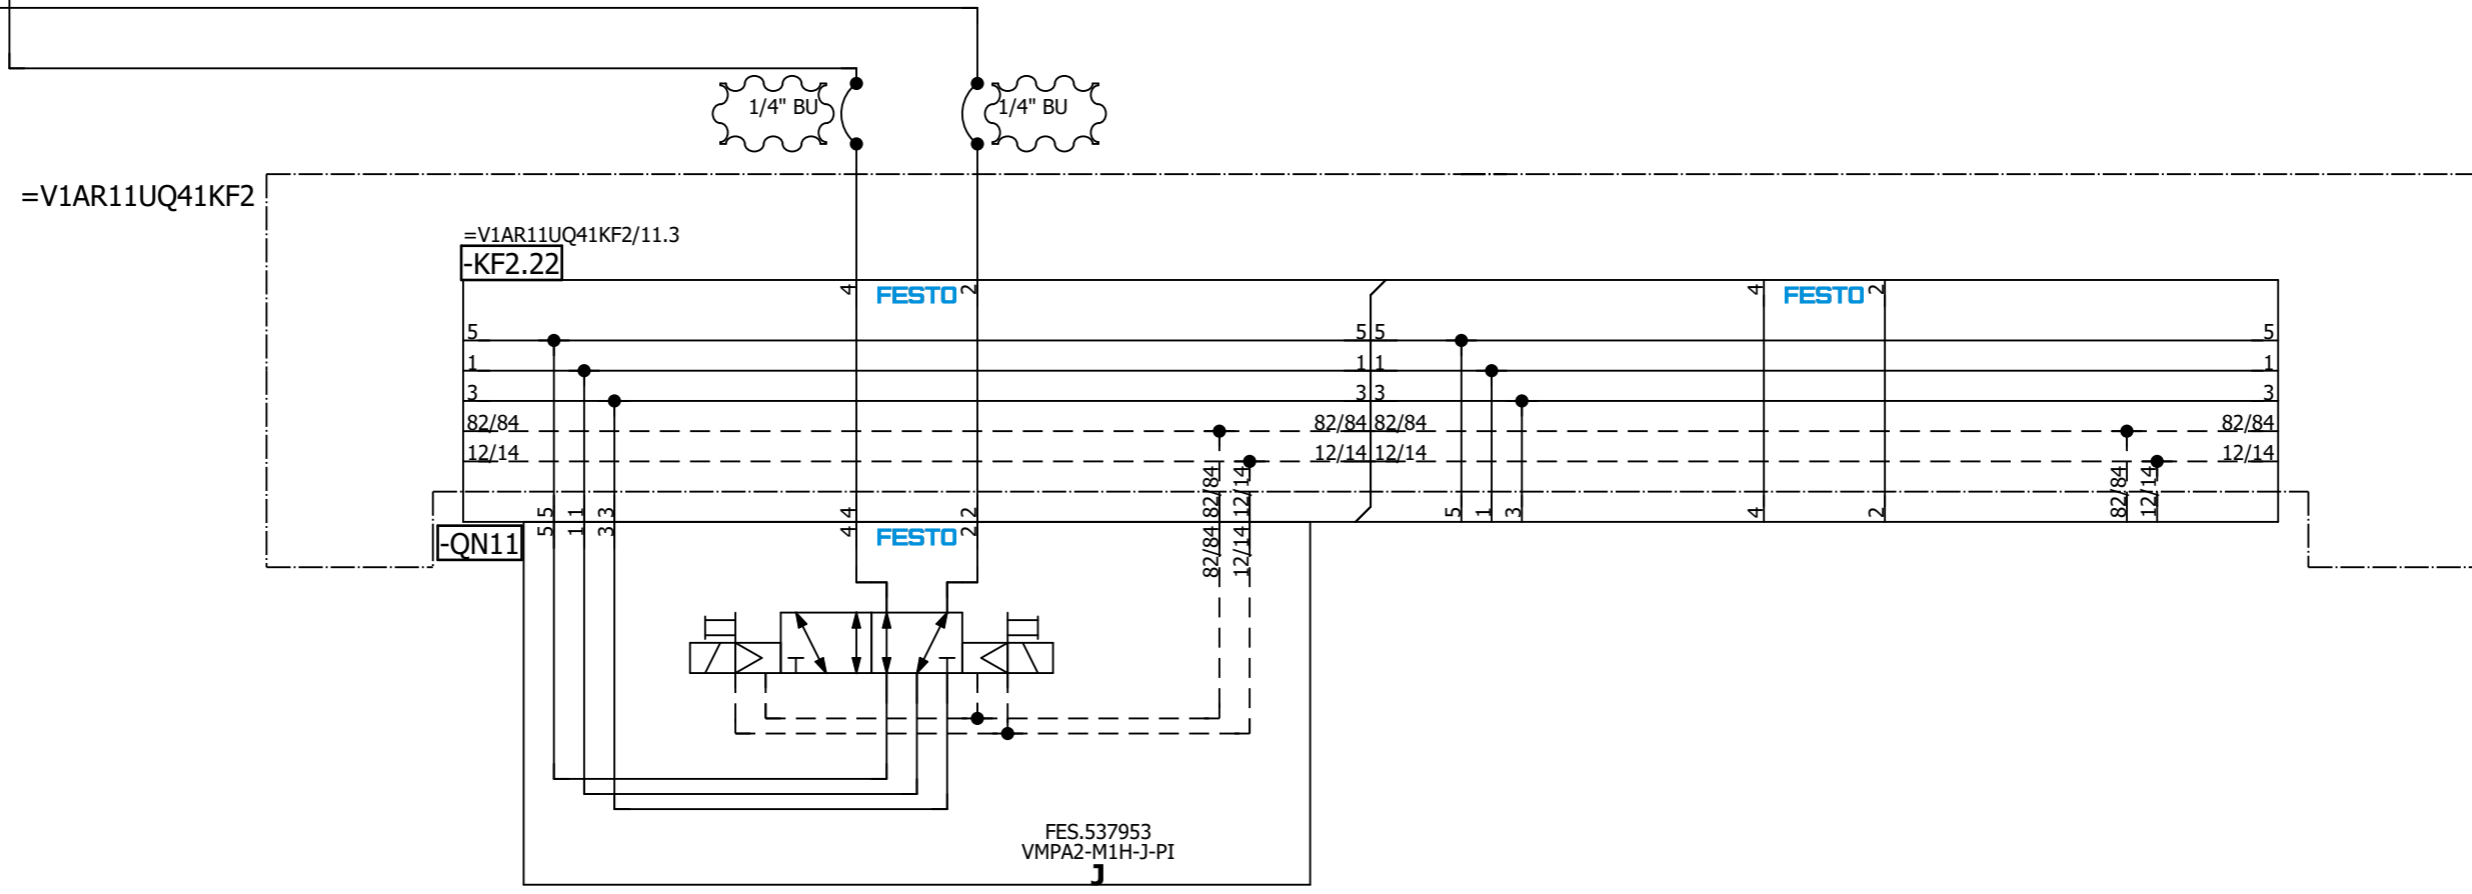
1/4" BU
1/4" BU
=V1AR11UQ41KF2
=V1AR11UQ41KF2/11.3
-KF2.22
4 FESTO 2
4 FESTO 2
5
1
3
82/84
12/14
5 5
1 1
3 3
82/84 82/84
12/14 12/14
5
1
3
82/84
12/14
-QN11
5 5
1 1
3 3
4 4
FESTO
2 2
82/84 82/84
12/14 12/14
82/84
12/14
5
1
3
4
2
82/84
12/14
FES.537953
VMPA2-M1H-J-PI
J